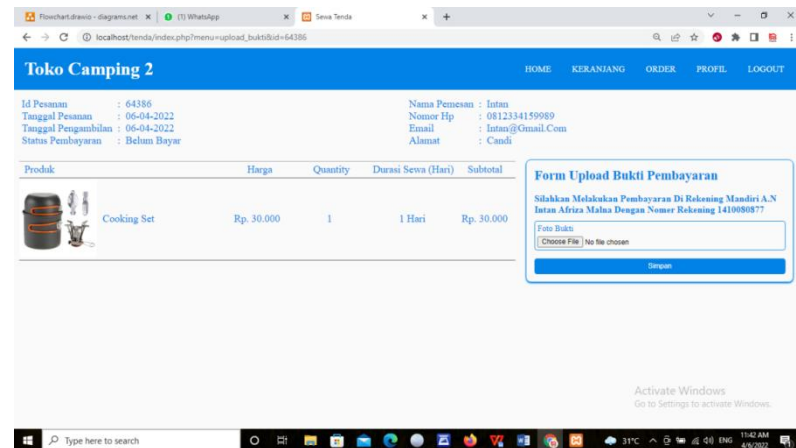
Flowchart.drawio - diagrams.net × (1) WhatsApp × Sewa Tenda × +

localhost/tenda/index.php?menu=upload_bukti&id=64386

Toko Camping 2

HOME KERANJANG ORDER PROFIL LOGOUT

Id Pesanan : 64386
Tanggal Pesanan : 06-04-2022
Tanggal Pengambilan : 06-04-2022
Status Pembayaran : Belum Bayar

Nama Pemesan : Intan
Nomor Hp : 0812334159989
Email : Intan@Gmail.Com
Alamat : Candi

| Produk | Harga | Quantity | Durasi Sewa (Hari) | Subtotal |
|---|---|---|---|---|
| Cooking Set | Rp. 30.000 | 1 | 1 Hari | Rp. 30.000 |

Form Upload Bukti Pembayaran

Silahkan Melakukan Pembayaran Di Rekening Mandiri A.N Intan Afriza Malna Dengan Nomer Rekening 1410080877

Foto Bukti
Choose File No file chosen

Simpan

Activate Windows
Go to Settings to activate Windows.

Type here to search

31°C ENG 11:42 AM 4/6/2022